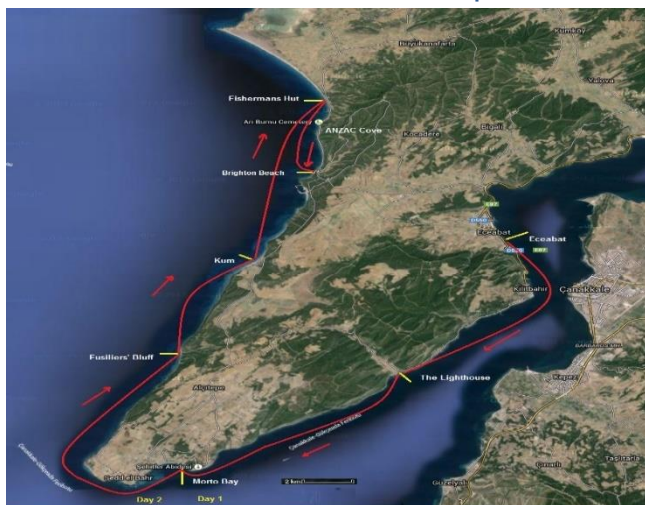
Büyükanafarta
Fishermans Hut
Arı Burnu Cemetery
ANZAC Cove
Kocadere
Bigalı
Brighton Beach
Eceabat
Eceabat
Kum
Kilitbahir
Çanakkale
Fusiliers' Bluff
The Lighthouse
Alçıtepe
Kepez
Seddülbahir
Şehitler Abidesi
Morto Bay
Day 2
Day 1
2 km